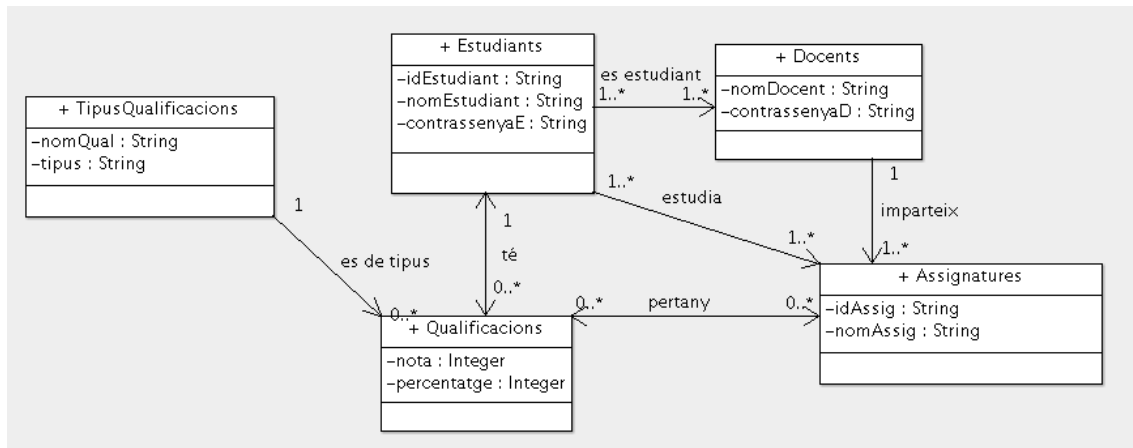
+ Estudiants
-idEstudiant : String
-nomEstudiant : String
-contrassenyaE : String

es estudiant
1..*
1..*

+ Docents
-nomDocent : String
-contrassenyaD : String

+ TipusQualificacions
-nomQual : String
-tipus : String

1
es de tipus
0..*

1..*
estudia
1..*

1
imparteix
1..*

1
té
0..*

+ Qualificacions
-nota : Integer
-percentatge : Integer

0..*
pertany
0..*

+ Assignatures
-idAssig : String
-nomAssig : String